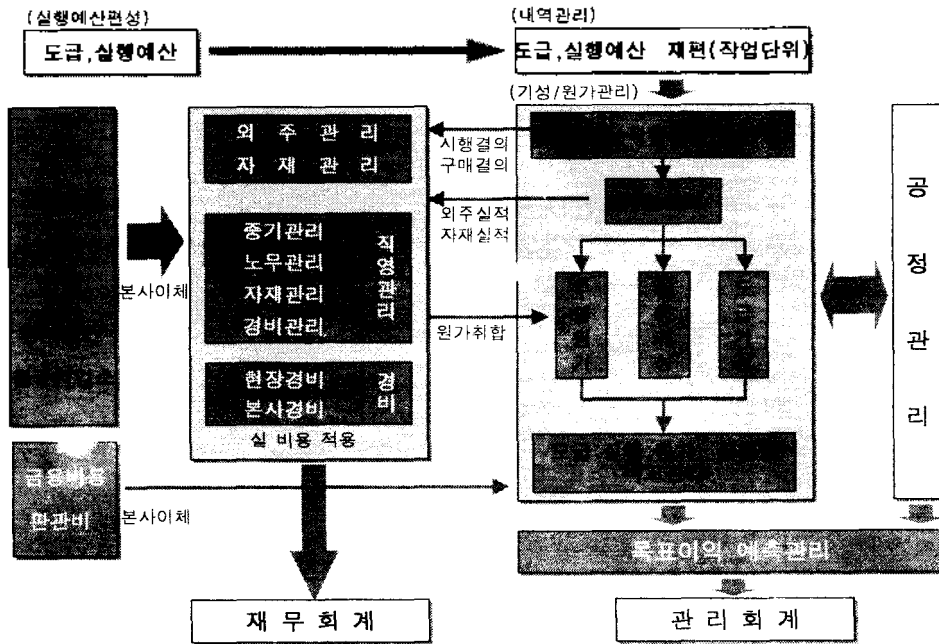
(실행예산편성)

도급,실행예산

(내역관리)

도급,실행예산 재편(작업단위)

(기성/원가관리)

외 주 관 리
자 재 관 리

시행결의
구매결의

외주실적
자재실적

장기관리
노무관리
자재관리
경비관리

직
영
관
리

본사이체

원가취합

현장경비
본사경비

경
비

실 비용 적용

공
정
관
리

금융비용
판관비

본사이체

목표이익 예측관리

재 무 회 계

관 리 회 계